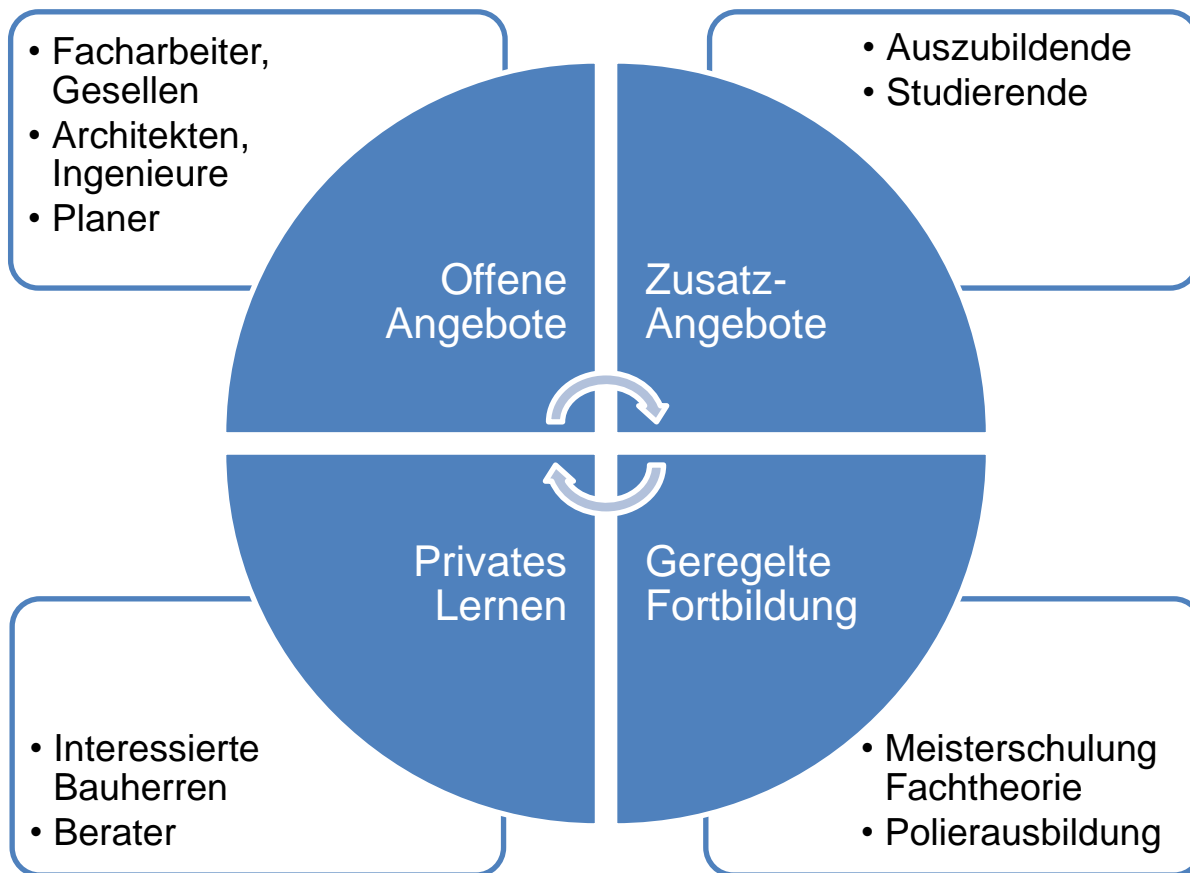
• Facharbeiter, Gesellen
• Architekten, Ingenieure
• Planer

• Auszubildende
• Studierende

Offene Angebote

Zusatz-Angebote

Privates Lernen

Geregelte Fortbildung

• Interessierte Bauherren
• Berater

• Meisterschulung Fachtheorie
• Polierausbildung